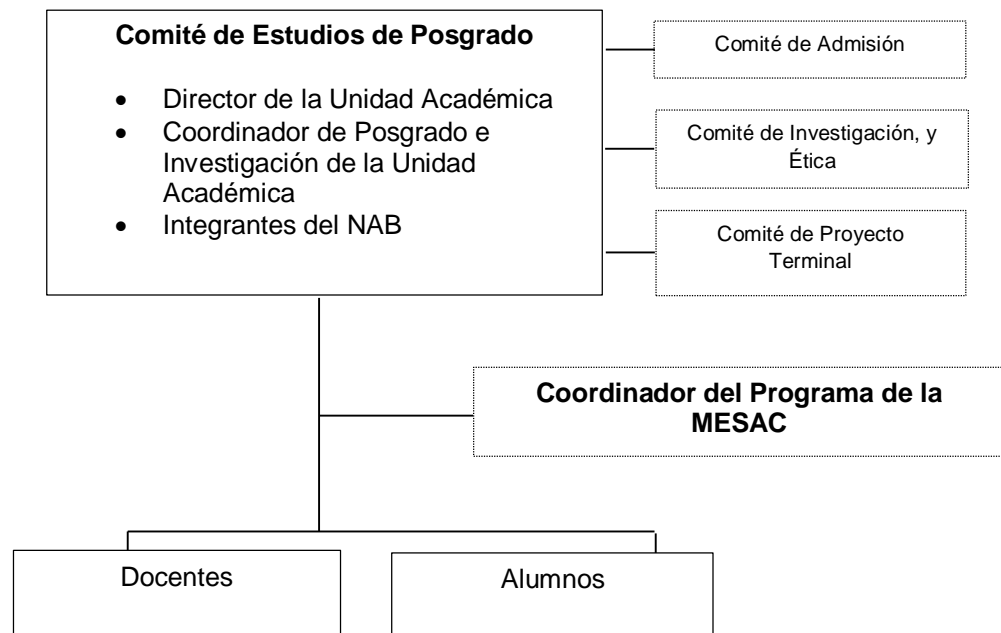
**Comité de Estudios de Posgrado**

- Director de la Unidad Académica
- Coordinador de Posgrado e Investigación de la Unidad Académica
- Integrantes del NAB

Comité de Admisión

Comité de Investigación, y Ética

Comité de Proyecto Terminal

**Coordinador del Programa de la MESAC**

Docentes

Alumnos